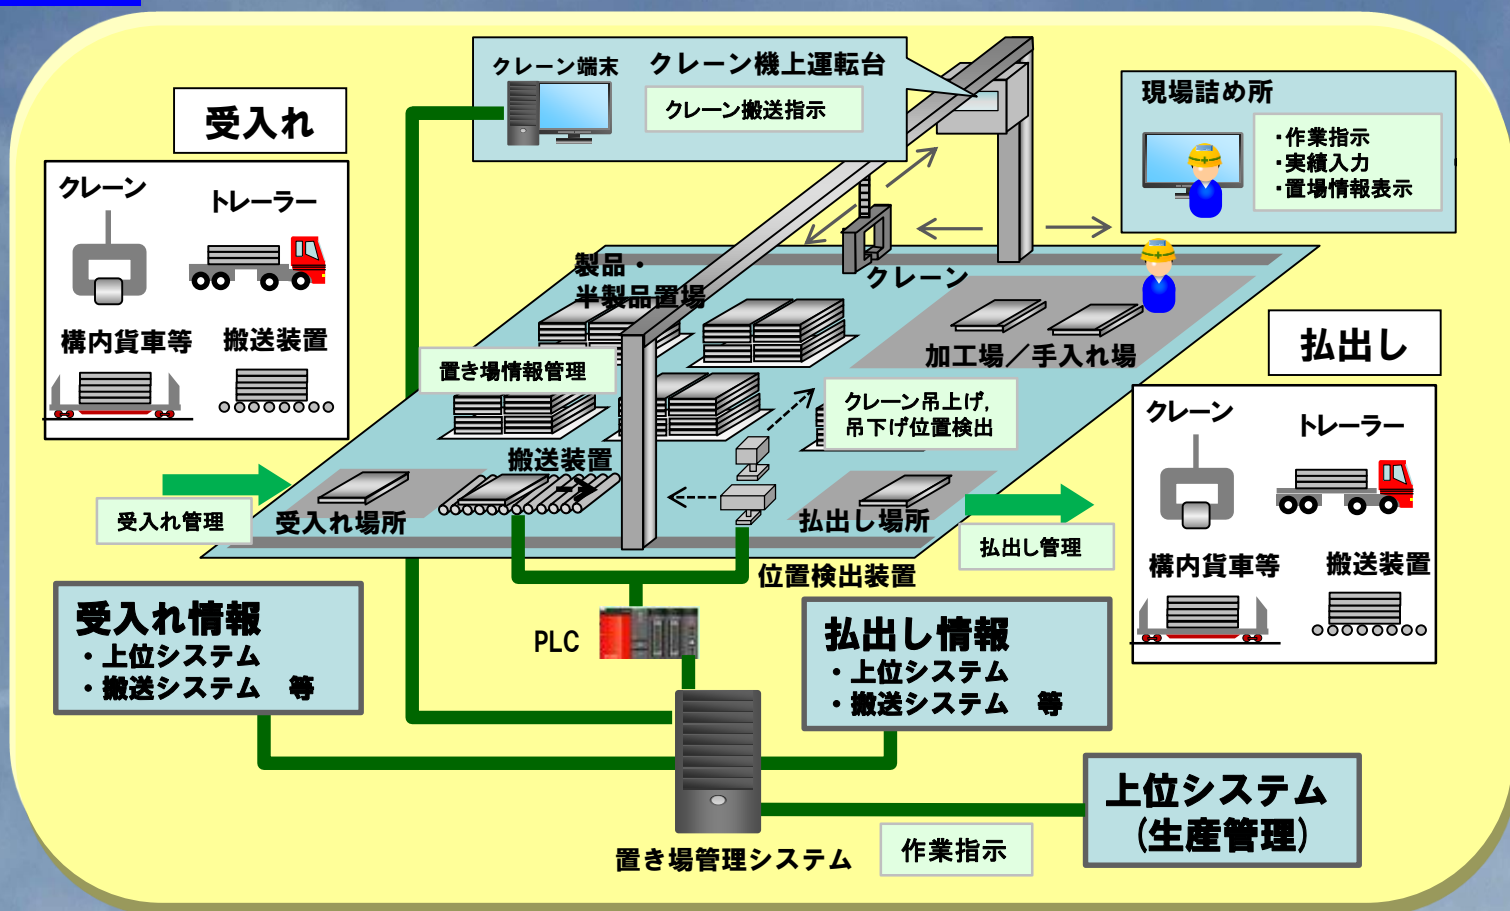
クレーン端末　クレーン機上運転台

クレーン搬送指示

現場詰め所

・作業指示
・実績入力
・置場情報表示

受入れ

クレーン　トレーラー

構内貨車等　搬送装置

製品・
半製品置場

クレーン

加工場／手入れ場

払出し

クレーン　トレーラー

構内貨車等　搬送装置

置き場情報管理

クレーン吊上げ,
吊下げ位置検出

搬送装置

受入れ管理

受入れ場所

払出し場所

払出し管理

位置検出装置

受入れ情報
・上位システム
・搬送システム　等

PLC

払出し情報
・上位システム
・搬送システム　等

上位システム
（生産管理）

置き場管理システム

作業指示